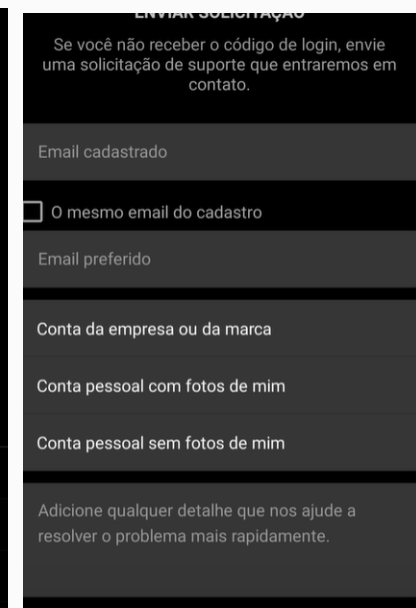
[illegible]

Se você não receber o código de login, envie uma solicitação de suporte que entraremos em contato.

Email cadastrado

O mesmo email do cadastro

Email preferido

Conta da empresa ou da marca

Conta pessoal com fotos de mim

Conta pessoal sem fotos de mim

Adicione qualquer detalhe que nos ajude a resolver o problema mais rapidamente.